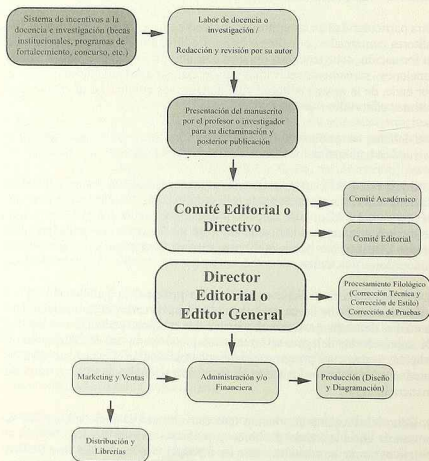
Sistema de incentivos a la docencia e investigación (becas institucionales, programas de fortalecimiento, concurso, etc.)

Labor de docencia o investigación / Redacción y revisión por su autor

Presentación del manuscrito por el profesor o investigador para su dictaminación y posterior publicación

Comité Editorial o Directivo

Comité Académico

Comité Editorial

Director Editorial o Editor General

Procesamiento Filológico (Corrección Técnica y Corrección de Estilo) Corrección de Pruebas

Marketing y Ventas

Administración y/o Financiera

Producción (Diseño y Diagramación)

Distribución y Librerías